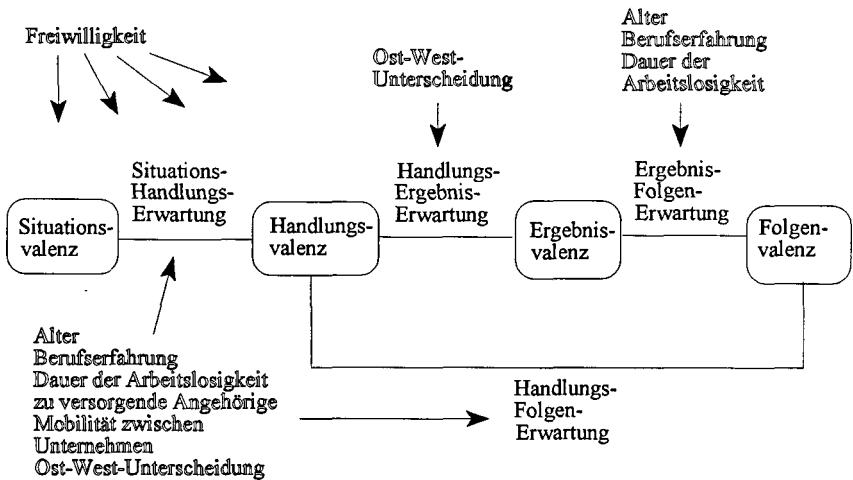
Freiwilligkeit

Ost-West-Unterscheidung

Alter
Berufserfahrung
Dauer der Arbeitslosigkeit

Situations-Handlungs-Erwartung

Handlungs-Ergebnis-Erwartung

Ergebnis-Folgen-Erwartung

Situationsvalenz

Handlungsvalenz

Ergebnisvalenz

Folgenvalenz

Alter
Berufserfahrung
Dauer der Arbeitslosigkeit
zu versorgende Angehörige
Mobilität zwischen Unternehmen
Ost-West-Unterscheidung

Handlungs-Folgen-Erwartung